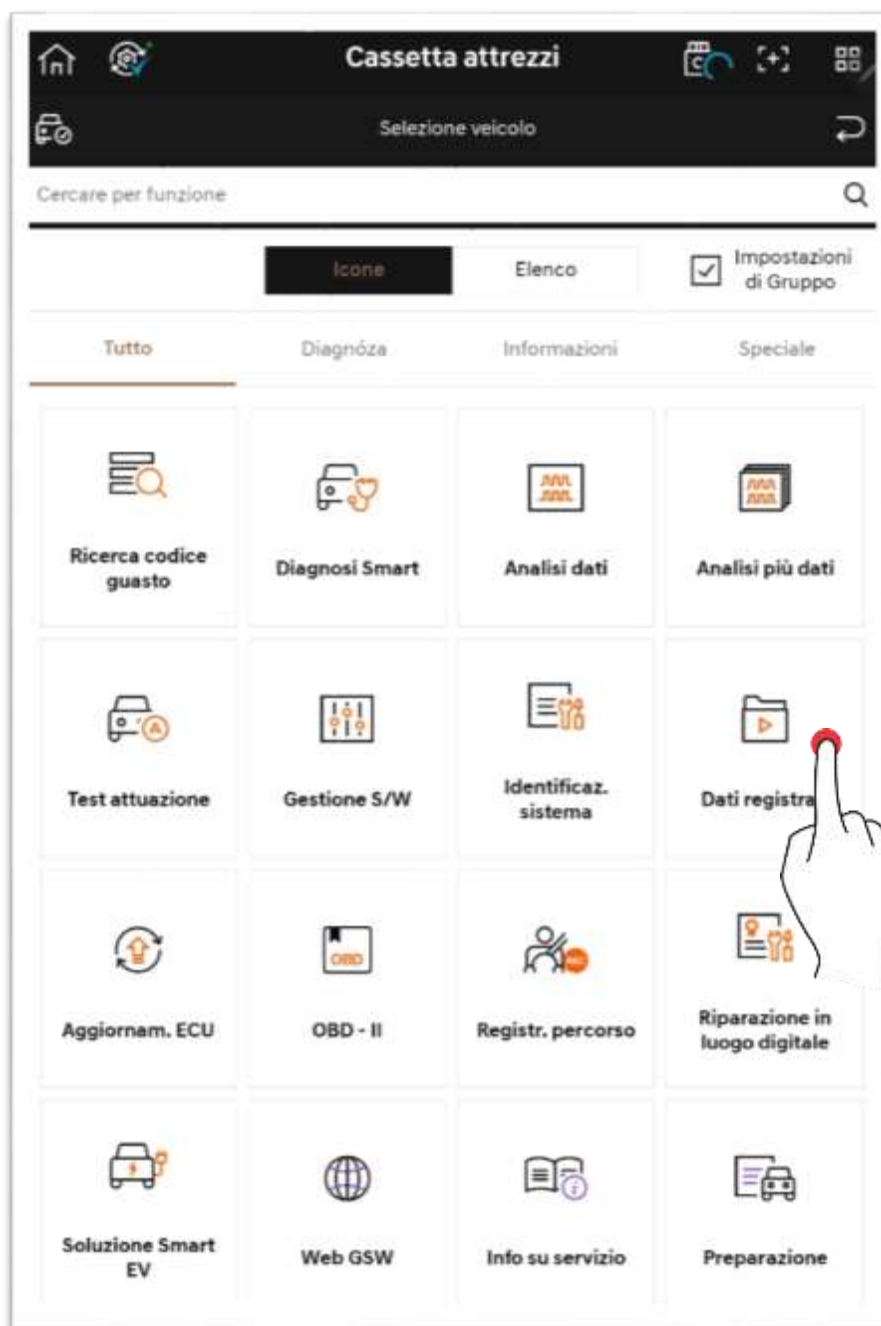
Cassetta attrezzi

Selezione veicolo

Cercare per funzione

Icone

Elenco

Impostazioni di Gruppo

Tutto

Diagnóza

Informazioni

Speciale

Ricerca codice guasto

Diagnosi Smart

Analisi dati

Analisi più dati

Test attuazione

Gestione S/W

Identificaz. sistema

Dati registra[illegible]

Aggiornam. ECU

OBD

OBD - II

Registr. percorso

Riparazione in luogo digitale

Soluzione Smart EV

Web GSW

Info su servizio

Preparazione